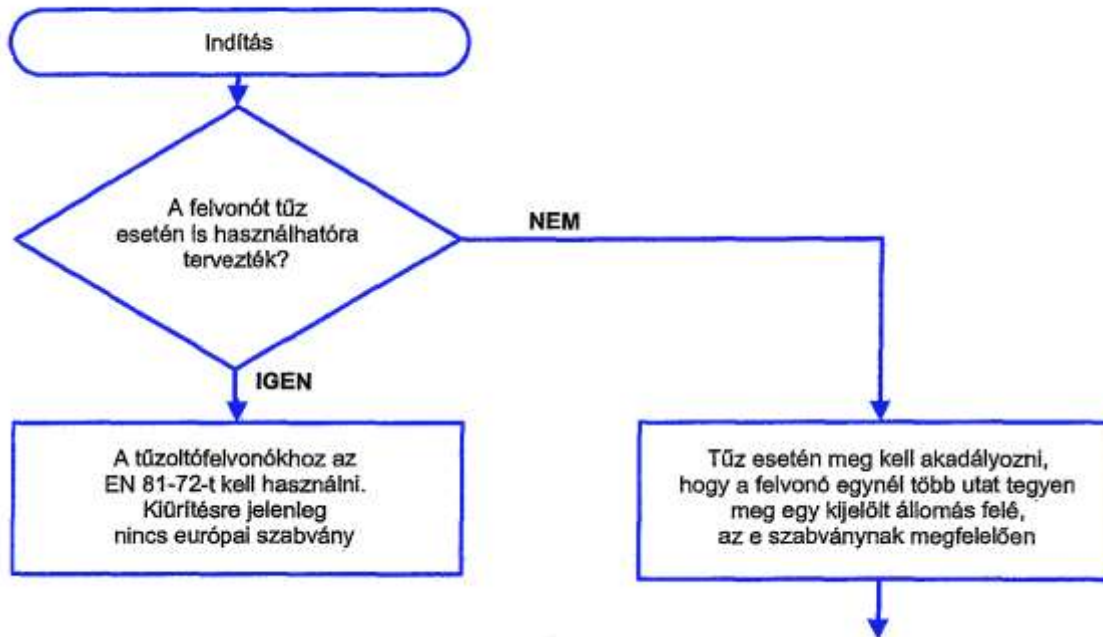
Indítás

A felvonót tűz esetén is használhatóra tervezték?

NEM

IGEN

A tűzoltófelvonókhoz az EN 81-72-t kell használni. Kiürítésre jelenleg nincs európai szabvány

Tűz esetén meg kell akadályozni, hogy a felvonó egynél több utat tegyen meg egy kijelölt állomás felé, az e szabványnak megfelelően